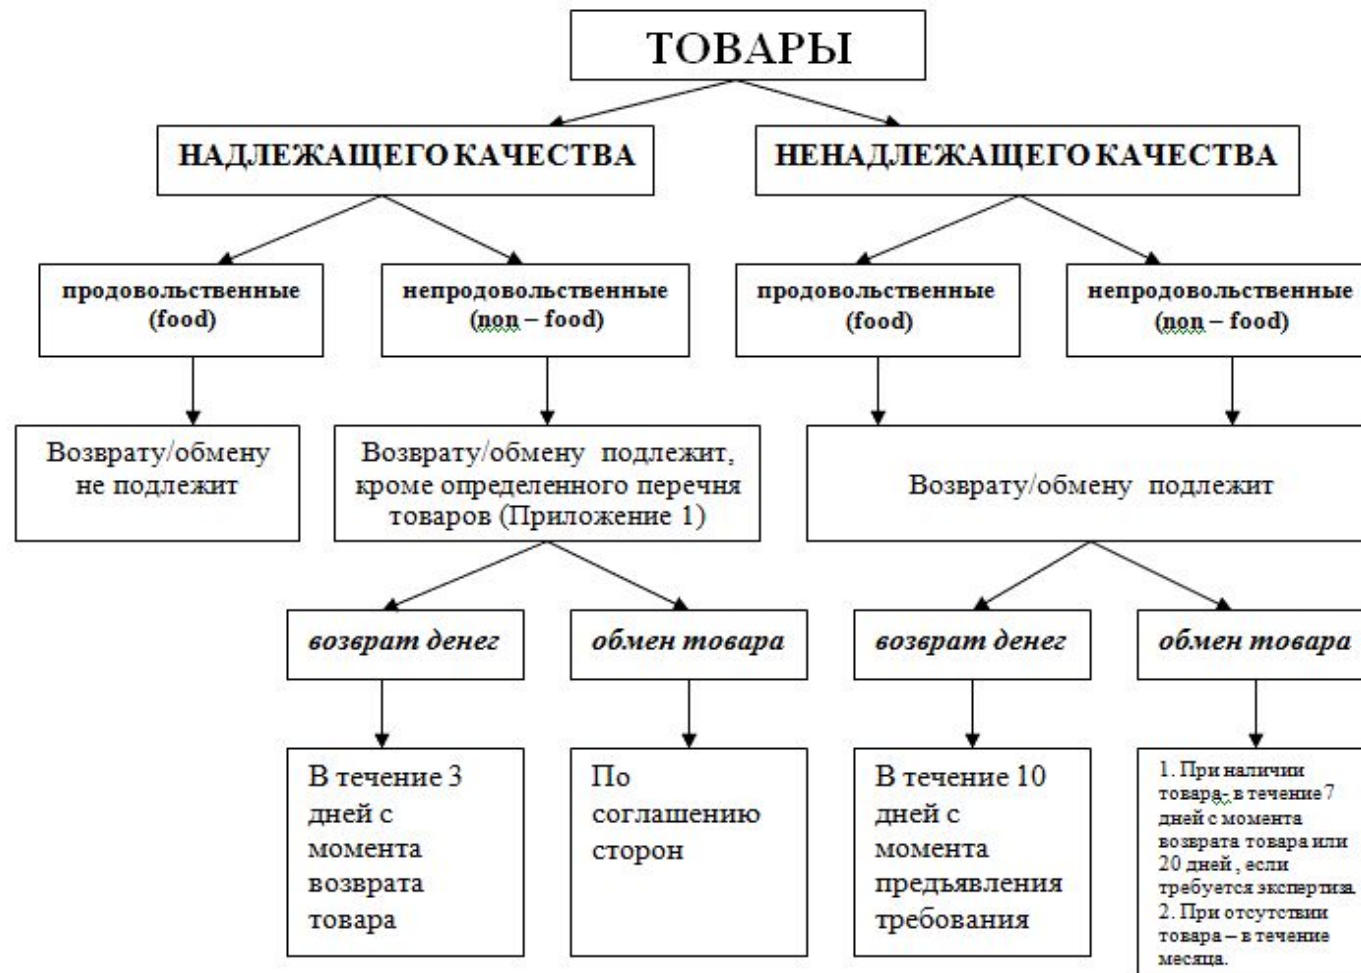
ТОВАРЫ

НАДЛЕЖАЩЕГО КАЧЕСТВА

НЕНАДЛЕЖАЩЕГО КАЧЕСТВА

продовольственные (food)

непродовольственные (non – food)

продовольственные (food)

непродовольственные (non – food)

Возврату/обмену не подлежит

Возврату/обмену подлежит, кроме определенного перечня товаров (Приложение 1)

Возврату/обмену подлежит

возврат денег

обмен товара

возврат денег

обмен товара

В течение 3 дней с момента возврата товара

По соглашению сторон

В течение 10 дней с момента предъявления требования

1. При наличии товара- в течение 7 дней с момента возврата товара или 20 дней , если требуется экспертиза.
2. При отсутствии товара – в течение месяца.